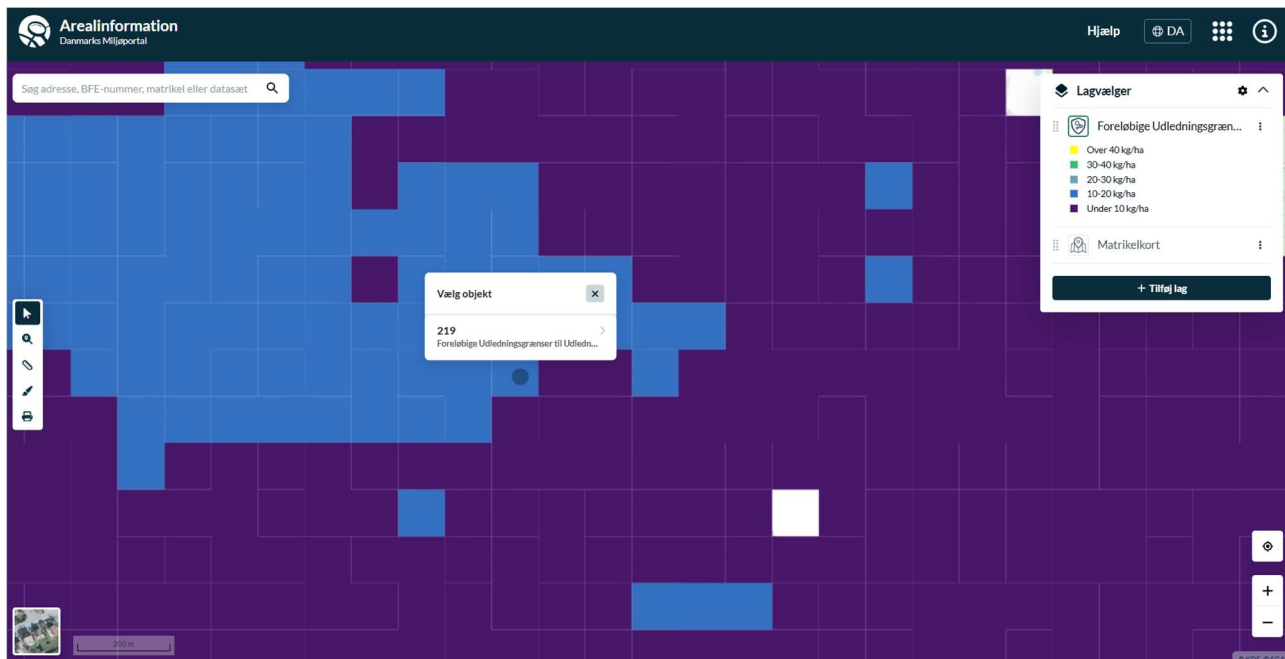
Arealinformation
Danmarks Miljøportal

Hjælp
DA

Søg adresse, BFE-nummer, matrikel eller datasæt

Lagvælger

Foreløbige Udledningsgræn...

Over 40 kg/ha
30-40 kg/ha
20-30 kg/ha
10-20 kg/ha
Under 10 kg/ha

Matrikelkort

+ Tilføj lag

Vælg objekt

219
Foreløbige Udledningsgrænser til Udledn...

200 m